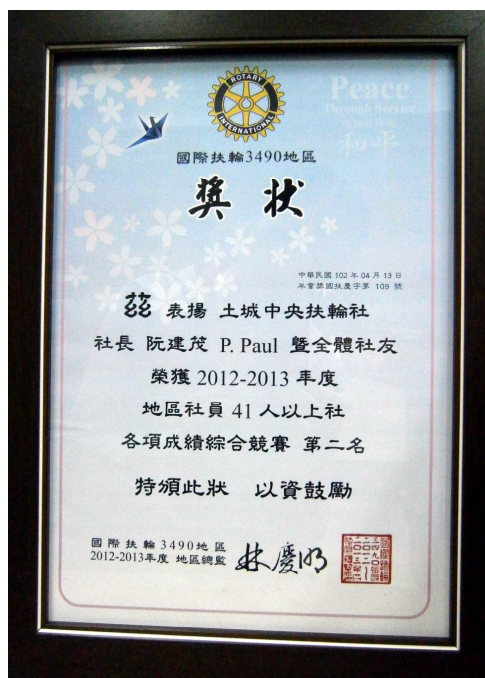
ROTARY INTERNATIONAL

Peace
Through service
和平

國際扶輪3490地區

獎狀

中華民國 102 年 04 月 13 日
年會頒國扶盧字第 109 號

茲 表揚 土城中央扶輪社
社長 阮建茂 P. Paul 暨全體社友
榮獲 2012-2013 年度
地區社員 41 人以上社
各項成績綜合競賽 第二名

特頒此狀 以資鼓勵

國際扶輪 3490地區
2012-2013年度 地區總監 林慶Ⅲ

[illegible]